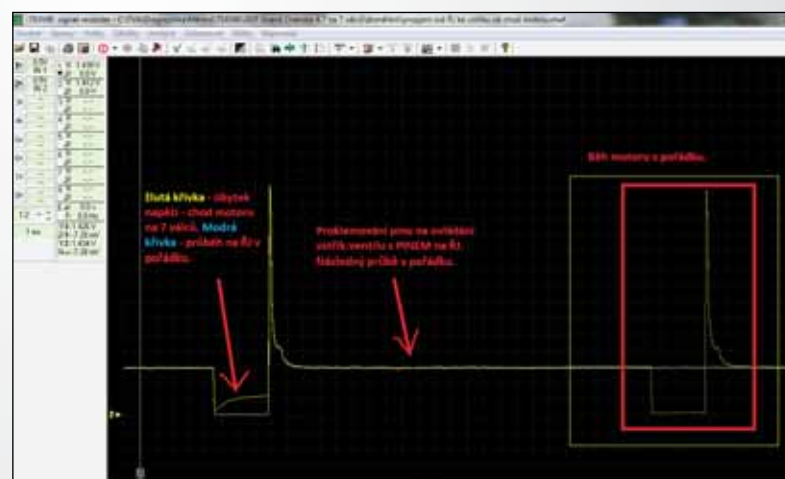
Žlutá křivka - úbytek napětí - chod motoru na 7 válců. Modrá křivka - průběh na fl.7 v pořádku.

Proklemování pinu na ovládání ventilu v PINEM na fl.7. Následný průběh v pořádku.

Běh motoru v pořádku.